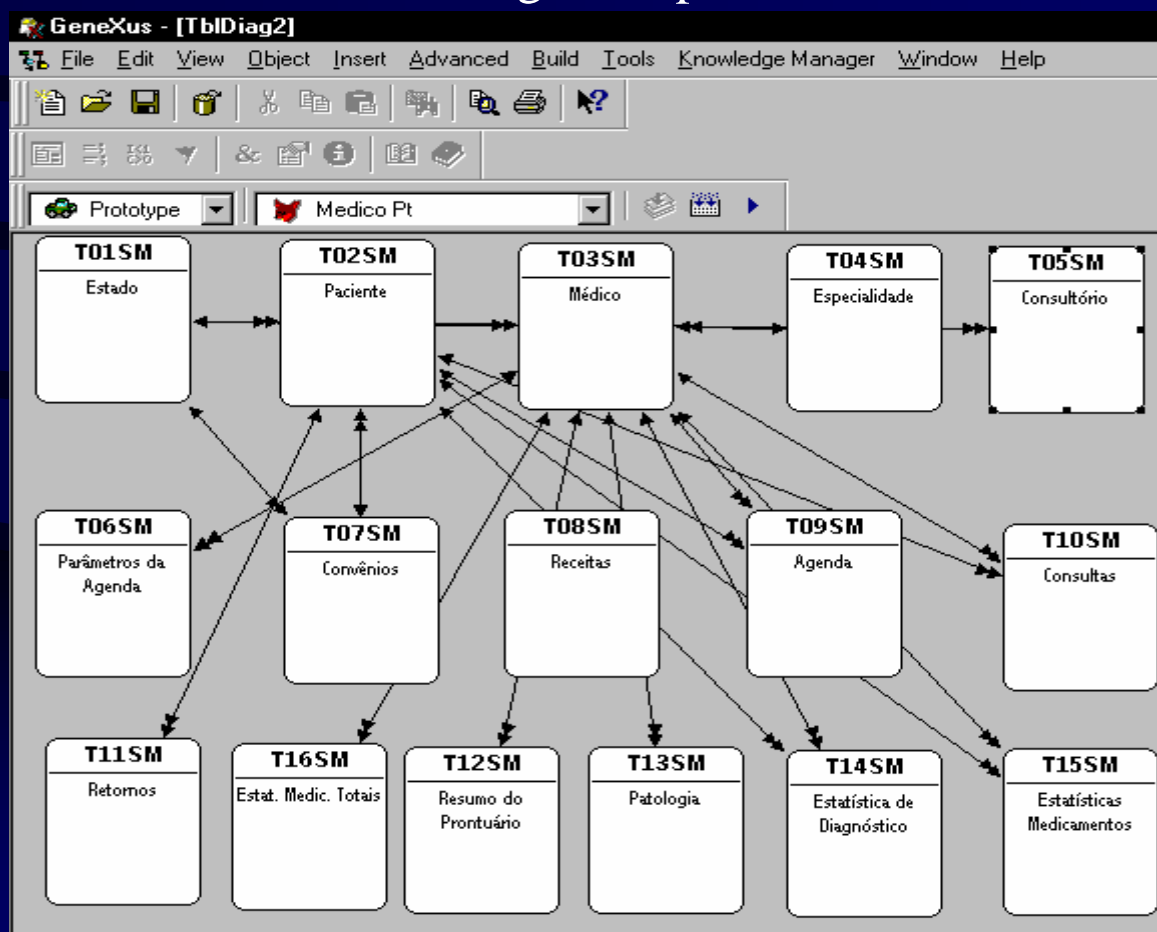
GeneXus - [TblDiag2]

File Edit View Object Insert Advanced Build Tools Knowledge Manager Window Help

Prototype

Medico Pt

T01SM
Estado

T02SM
Paciente

T03SM
Médico

T04SM
Especialidade

T05SM
Consultório

T06SM
Parâmetros da Agenda

T07SM
Convênios

T08SM
Receitas

T09SM
Agenda

T10SM
Consultas

T11SM
Retornos

T16SM
Estat. Medic. Totais

T12SM
Resumo do Prontuário

T13SM
Patologia

T14SM
Estatística de Diagnóstico

T15SM
Estatísticas Medicamentos